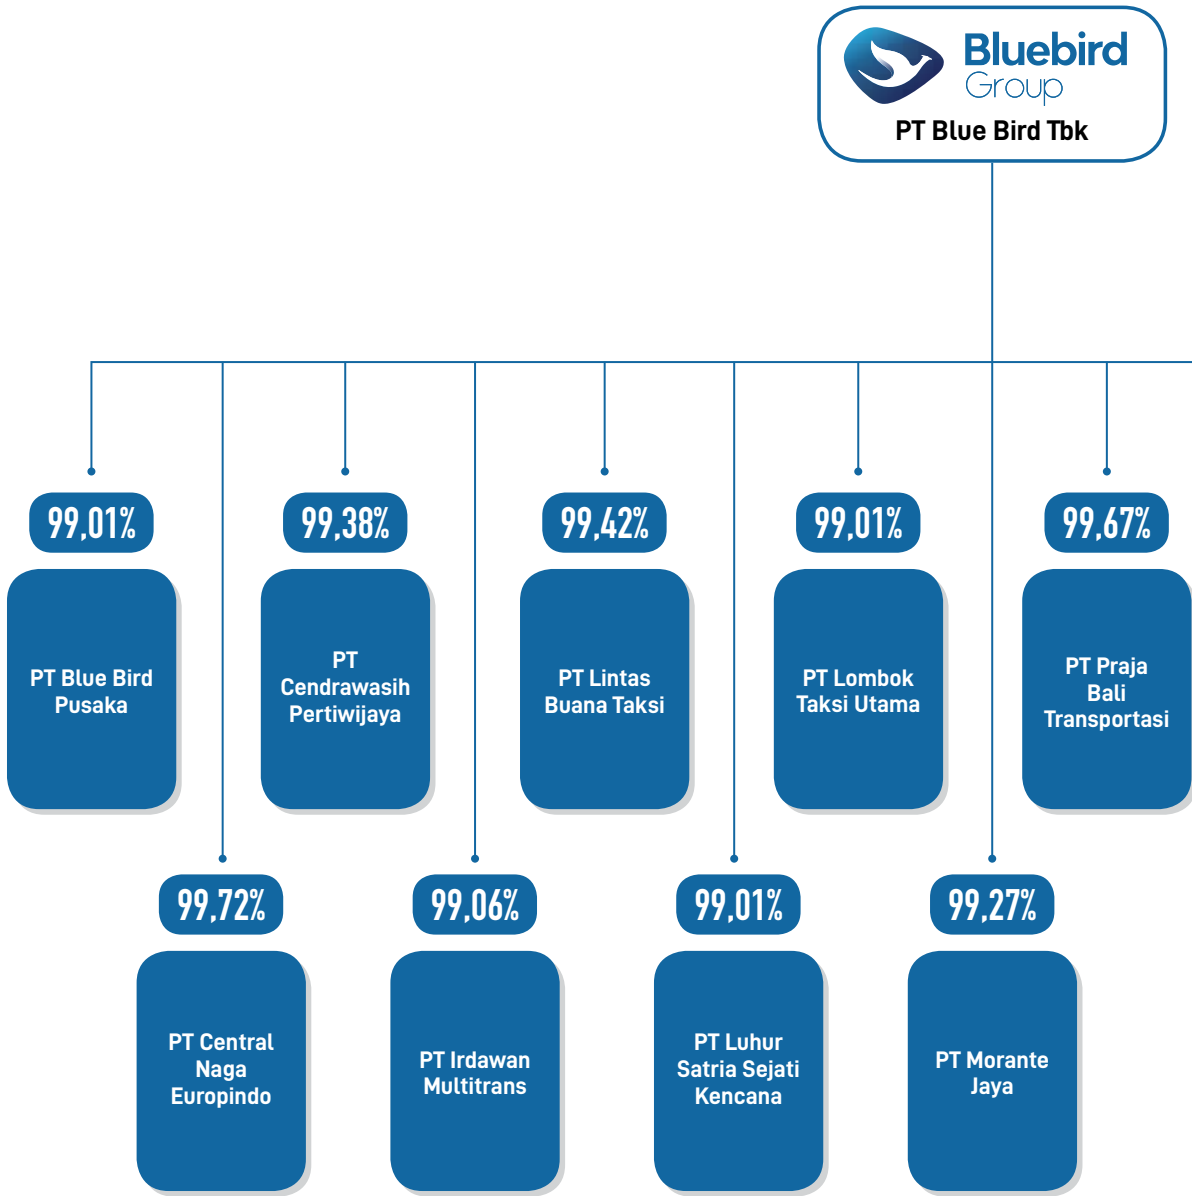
Bluebird Group
PT Blue Bird Tbk

99,01%
PT Blue Bird Pusaka

99,38%
PT Cendrawasih Pertiwijaya

99,42%
PT Lintas Buana Taksi

99,01%
PT Lombok Taksi Utama

99,67%
PT Praja Bali Transportasi

99,72%
PT Central Naga Europindo

99,06%
PT Irdawan Multitrans

99,01%
PT Luhur Satria Sejati Kencana

99,27%
PT Morante Jaya